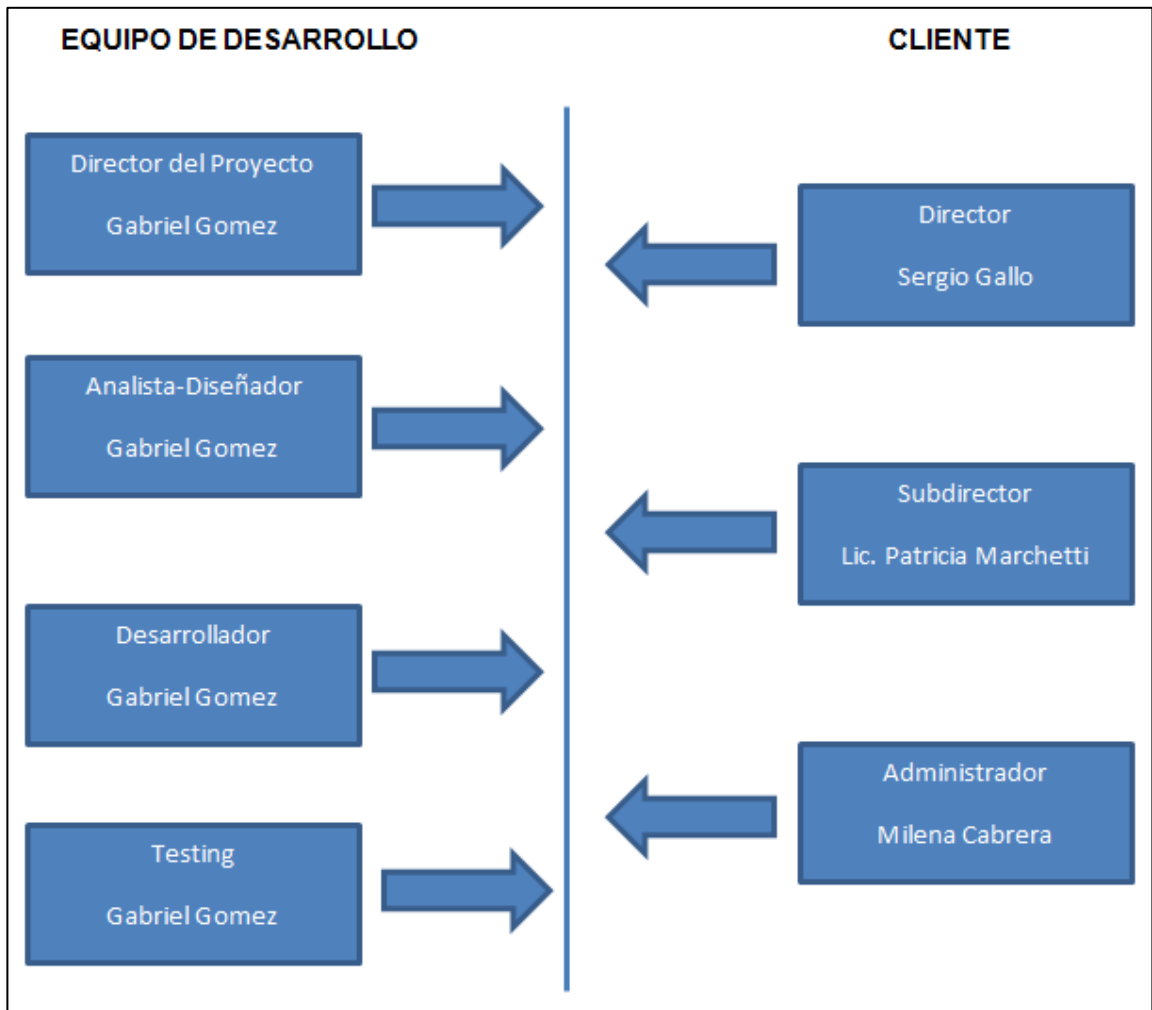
EQUIPO DE DESARROLLO

CLIENTE

Director del Proyecto

Gabriel Gomez

Analista-Diseñador

Gabriel Gomez

Desarrollador

Gabriel Gomez

Testing

Gabriel Gomez

Director

Sergio Gallo

Subdirector

Lic. Patricia Marchetti

Administrador

Milena Cabrera